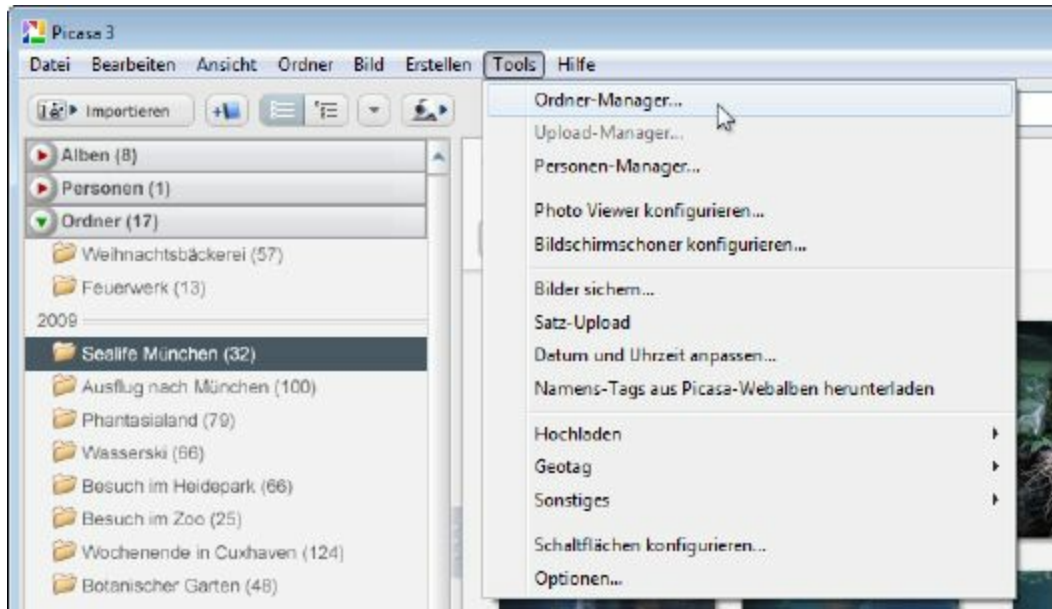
Picasa 3

Datei Bearbeiten Ansicht Ordner Bild Erstellen Tools Hilfe

Importieren

Alben (8)
Personen (1)
Ordner (17)
Weihnachtsbäckerei (57)
Feuerwerk (13)
2009
Sealife München (32)
Ausflug nach München (100)
Phantasialand (79)
Wasserski (66)
Besuch im Heidepark (66)
Besuch im Zoo (25)
Wochenende in Cuxhaven (124)
Botanischer Garten (48)

Ordner-Manager...
Upload-Manager...
Personen-Manager...
Photo Viewer konfigurieren...
Bildschirmschoner konfigurieren...
Bilder sichern...
Satz-Upload
Datum und Uhrzeit anpassen...
Namens-Tags aus Picasa-Webalben herunterladen
Hochladen
Geotag
Sonstiges
Schaltflächen konfigurieren...
Optionen...